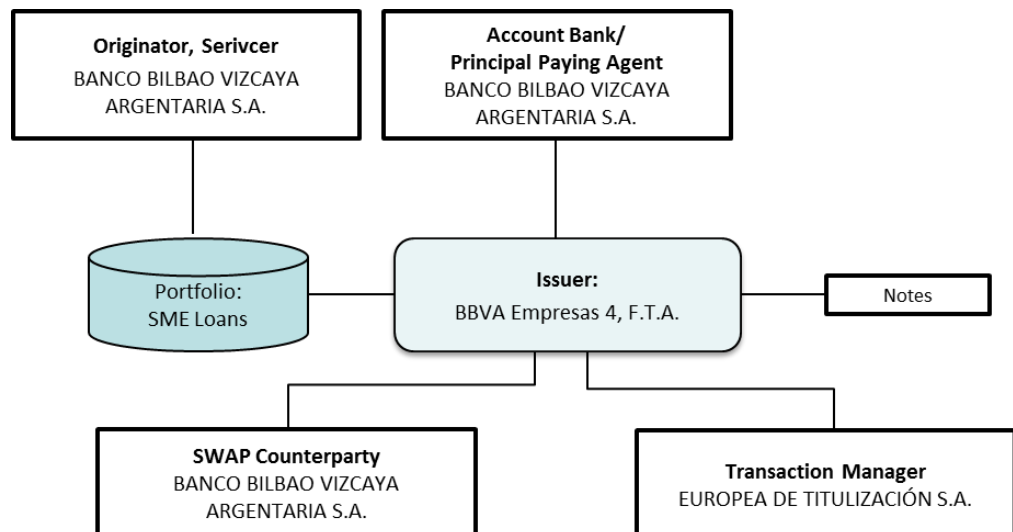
Originator, Serivcer
BANCO BILBAO VIZCAYA ARGENTARIA S.A.

Account Bank/
Principal Paying Agent
BANCO BILBAO VIZCAYA ARGENTARIA S.A.

Portfolio:
SME Loans

Issuer:
BBVA Empresas 4, F.T.A.

Notes

SWAP Counterparty
BANCO BILBAO VIZCAYA ARGENTARIA S.A.

Transaction Manager
EUROPEA DE TITULIZACIÓN S.A.